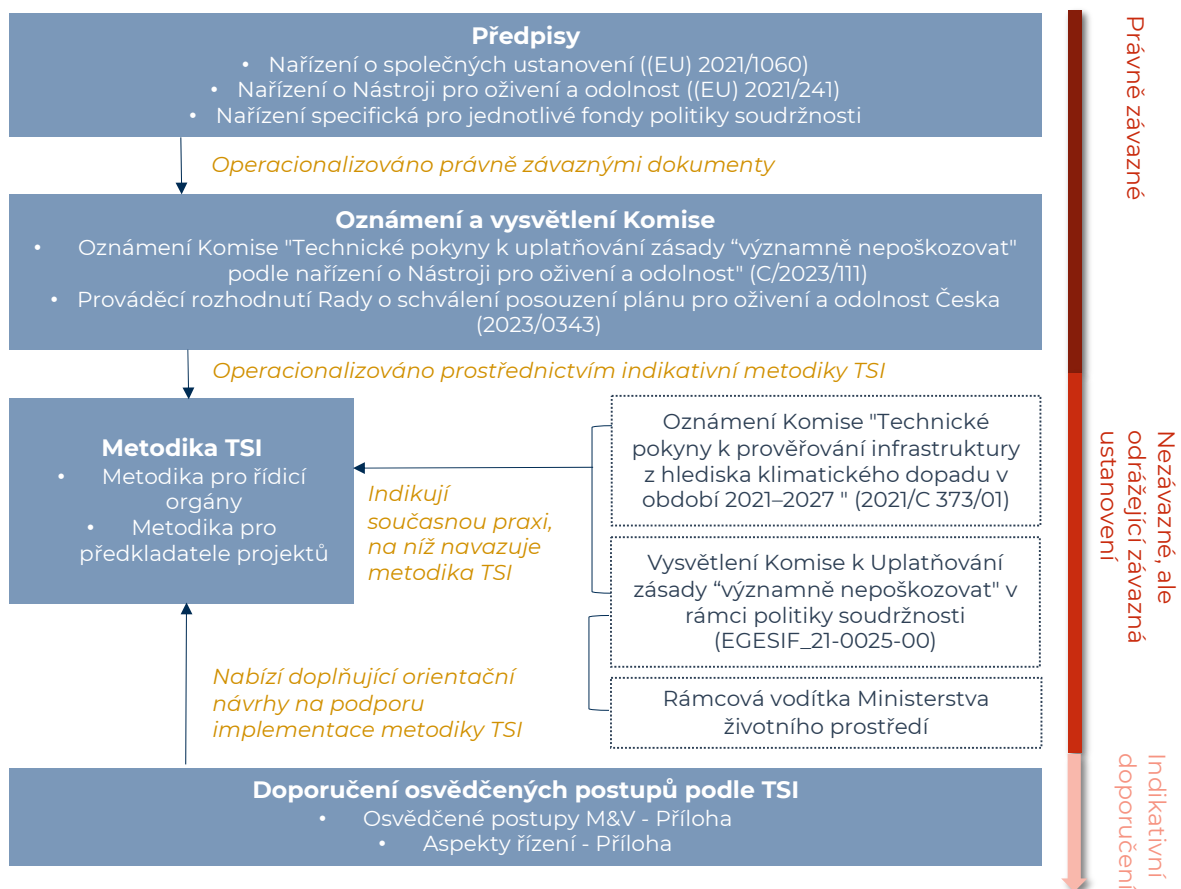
Předpisy
• Nařízení o společných ustanovení ((EU) 2021/1060)
• Nařízení o Nástroji pro oživení a odolnost ((EU) 2021/241)
• Nařízení specifická pro jednotlivé fondy politiky soudržnosti

Operacionalizováno právně závaznými dokumenty

Oznámení a vysvětlení Komise
• Oznámení Komise "Technické pokyny k uplatňování zásady "významně nepoškozovat" podle nařízení o Nástroji pro oživení a odolnost" (C/2023/111)
• Prováděcí rozhodnutí Rady o schválení posouzení plánu pro oživení a odolnost Česka (2023/0343)

Operacionalizováno prostřednictvím indikativní metodiky TSI

Metodika TSI
• Metodika pro řídicí orgány
• Metodika pro předkladatele projektů

Indikují současnou praxi, na níž navazuje metodika TSI

Oznámení Komise "Technické pokyny k prověřování infrastruktury z hlediska klimatického dopadu v období 2021–2027 " (2021/C 373/01)

Vysvětlení Komise k Uplatňování zásady "významně nepoškozovat" v rámci politiky soudržnosti (EGESIF_21-0025-00)

Rámcová vodítka Ministerstva životního prostředí

Nabízí doplňující orientační návrhy na podporu implementace metodiky TSI

Doporučení osvědčených postupů podle TSI
• Osvědčené postupy M&V - Příloha
• Aspekty řízení - Příloha

Právně závazné

Nezávazné, ale odrážející závazná ustanovení

Indikativní doporučení